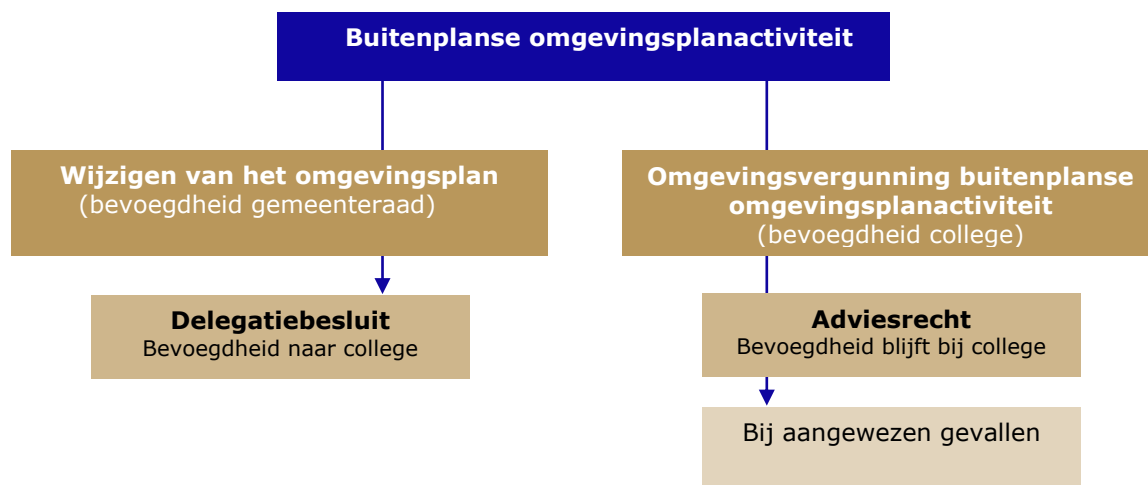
Buitenplanse omgevingsplanactiviteit

Wijzigen van het omgevingsplan
(bevoegdheid gemeenteraad)

Omgevingsvergunning buitenplanse omgevingsplanactiviteit
(bevoegdheid college)

Delegatiebesluit
Bevoegdheid naar college

Adviesrecht
Bevoegdheid blijft bij college

Bij aangewezen gevallen